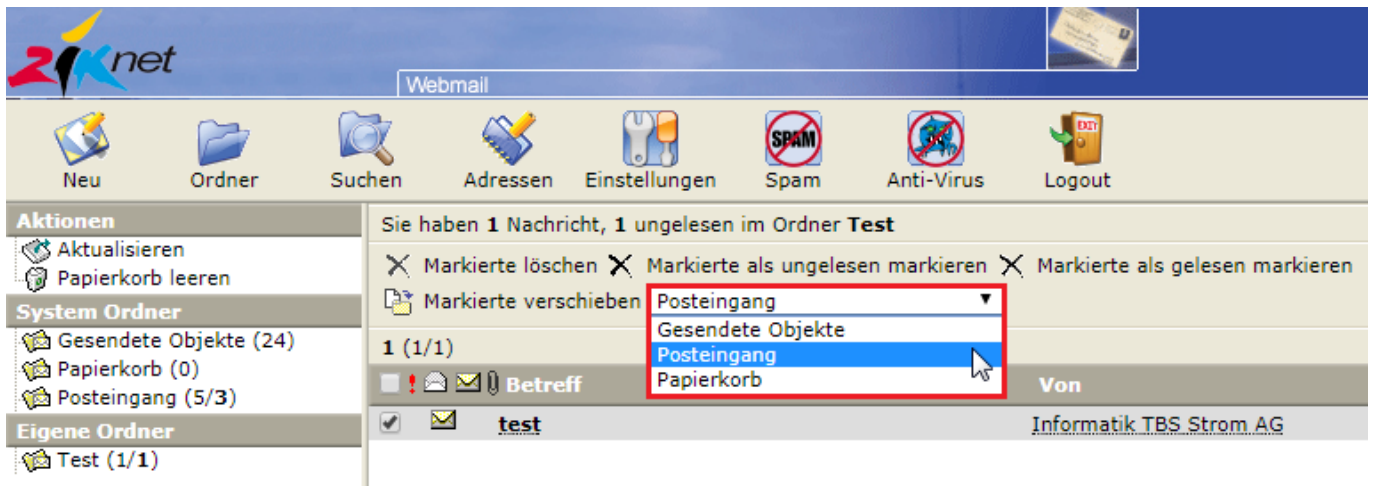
ZiKnet

Webmail

Neu
Ordner
Suchen
Adressen
Einstellungen
SPAM
Spam
Anti-Virus
EXIT
Logout

Aktionen
Aktualisieren
Papierkorb leeren
System Ordner
Gesendete Objekte (24)
Papierkorb (0)
Posteingang (5/**3**)
Eigene Ordner
Test (1/**1**)

Sie haben **1** Nachricht, **1** ungelesen im Ordner **Test**

Markierte löschen Markierte als ungelesen markieren Markierte als gelesen markieren

Markierte verschieben Posteingang
Gesendete Objekte
Posteingang
Papierkorb

**1** (1/1)

! Betreff Von

test Informatik TBS Strom AG